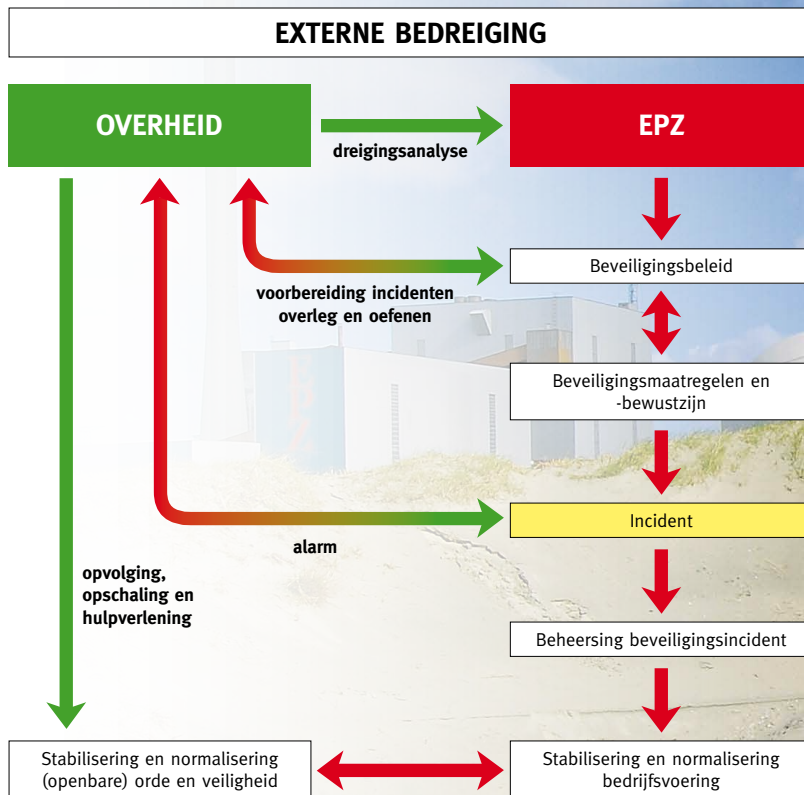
EXTERNE BEDREIGING

OVERHEID

dreigingsanalyse

EPZ

Beveiligingsbeleid

voorbereiding incidenten overleg en oefenen

Beveiligingsmaatregelen en -bewustzijn

Incident

alarm

opvolging, opschaling en hulpverlening

Beheersing beveiligingsincident

Stabilisering en normalisering (openbare) orde en veiligheid

Stabilisering en normalisering bedrijfsvoering